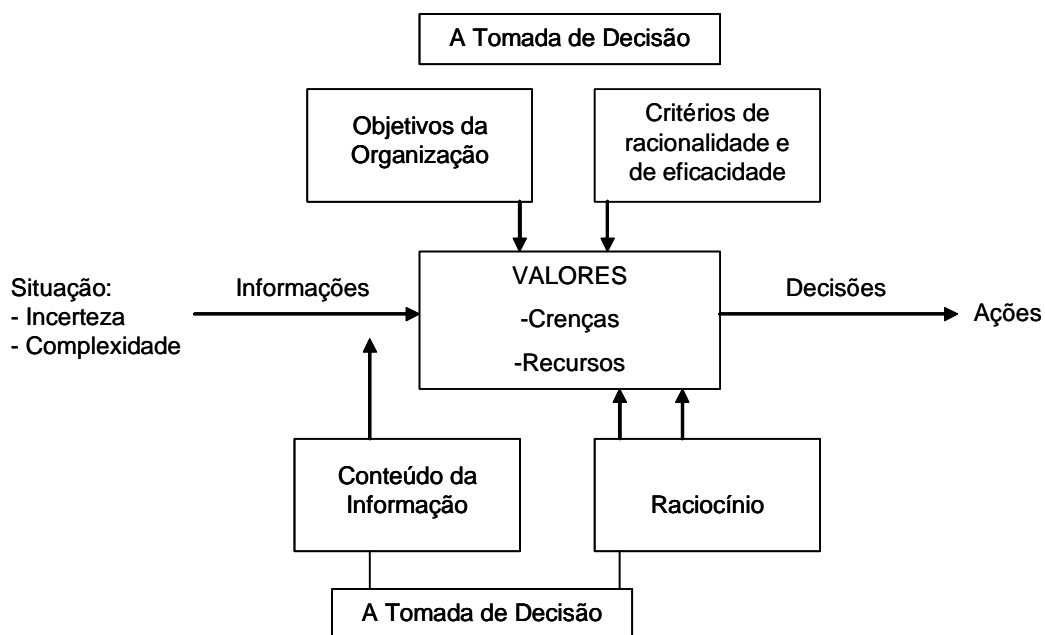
A Tomada de Decisão

Objetivos da Organização

Critérios de racionalidade e de eficacidade

Situação:
- Incerteza
- Complexidade

Informações

VALORES
-Crenças
-Recursos

Decisões

Ações

Conteúdo da Informação

Raciocínio

A Tomada de Decisão